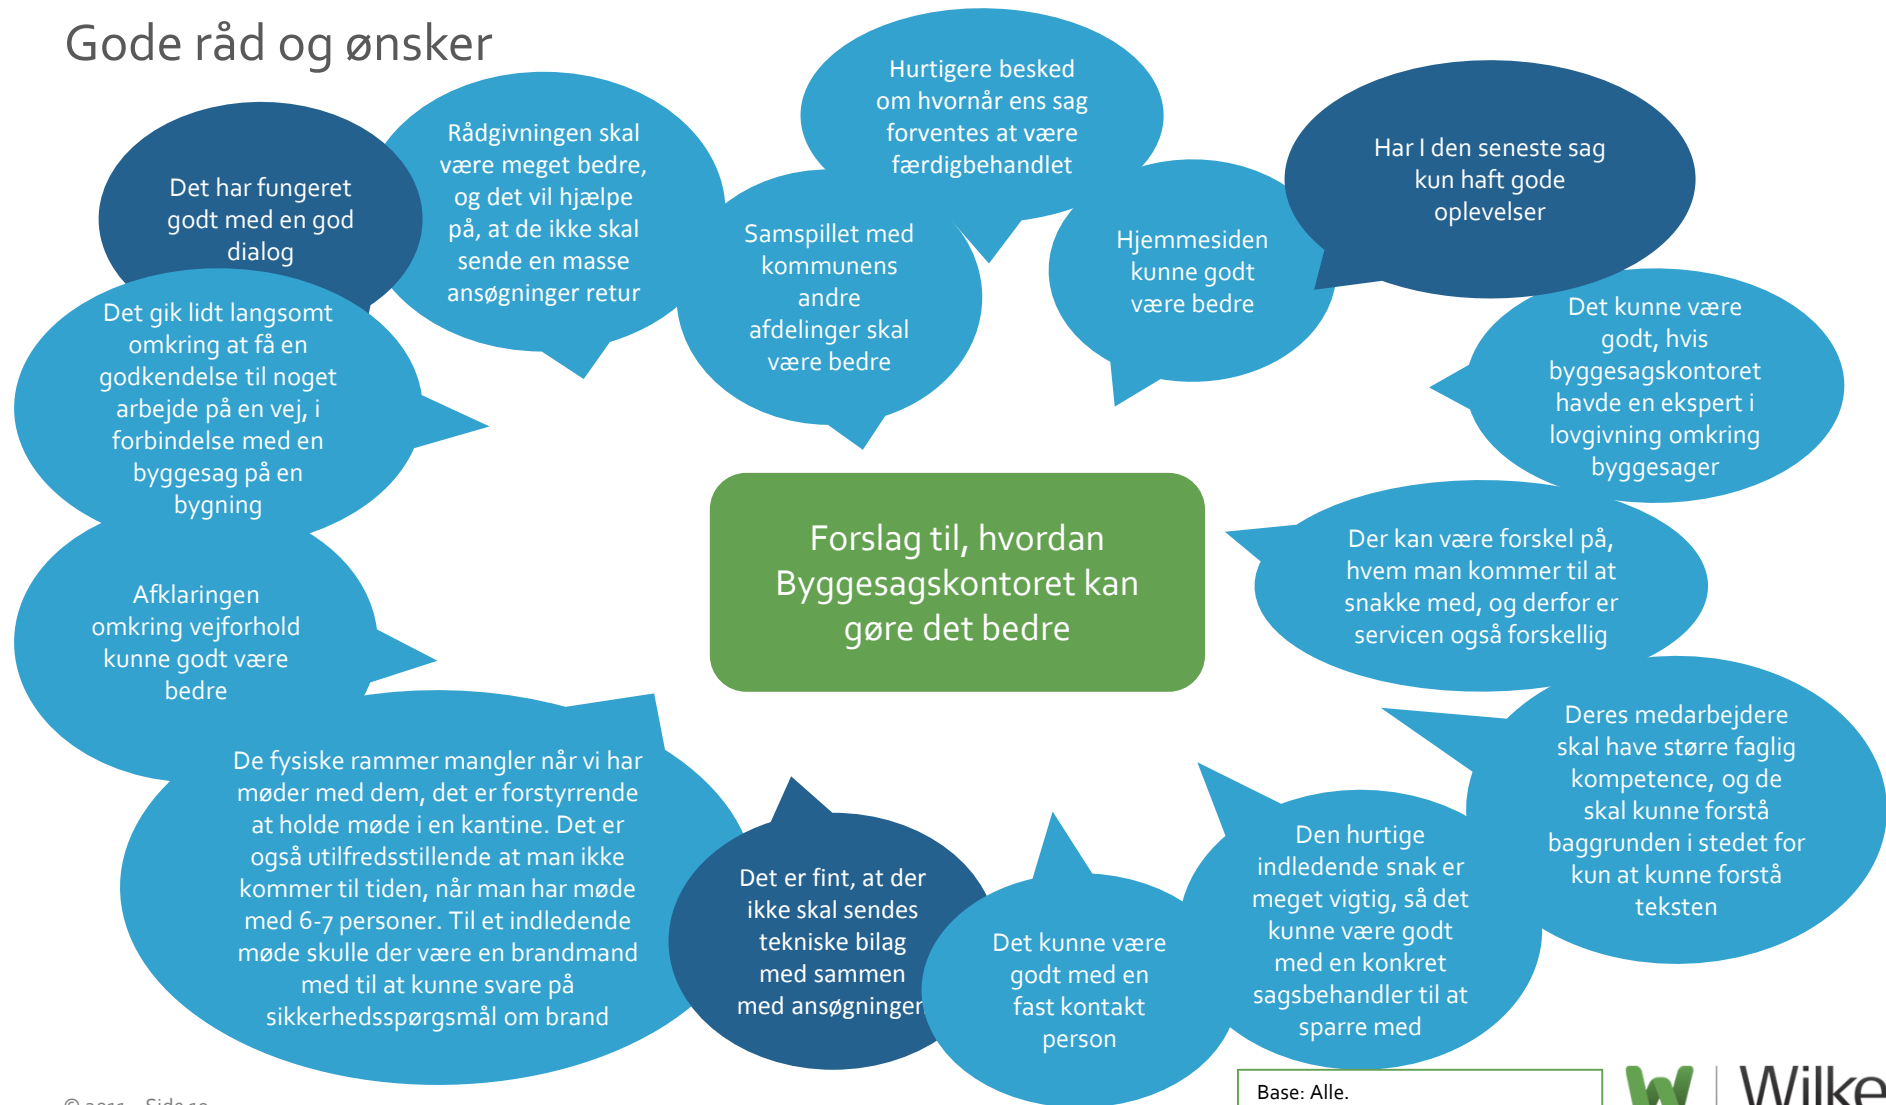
Gode råd og ønsker

Det har fungeret godt med en god dialog

Rådgivningen skal være meget bedre, og det vil hjælpe på, at de ikke skal sende en masse ansøgninger retur

Hurtigere besked om hvornår ens sag forventes at være færdigbehandlet

Samspillet med kommunens andre afdelinger skal være bedre

Hjemmesiden kunne godt være bedre

Har I den seneste sag kun haft gode oplevelser

Det gik lidt langsomt omkring at få en godkendelse til noget arbejde på en vej, i forbindelse med en byggesag på en bygning

Det kunne være godt, hvis byggesagskontoret havde en ekspert i lovgivning omkring byggesager

Forslag til, hvordan Byggesagskontoret kan gøre det bedre

Afklaringen omkring vejforhold kunne godt være bedre

Der kan være forskel på, hvem man kommer til at snakke med, og derfor er servicen også forskellig

Deres medarbejdere skal have større faglig kompetence, og de skal kunne forstå baggrunden i stedet for kun at kunne forstå teksten

De fysiske rammer mangler når vi har møder med dem, det er forstyrrende at holde møde i en kantine. Det er også utilfredsstillende at man ikke kommer til tiden, når man har møde med 6-7 personer. Til et indledende møde skulle der være en brandmand med til at kunne svare på sikkerhedsspørgsmål om brand

Det er fint, at der ikke skal sendes tekniske bilag med sammen med ansøgninger

Det kunne være godt med en fast kontakt person

Den hurtige indledende snak er meget vigtig, så det kunne være godt med en konkret sagsbehandler til at sparre med

Base: Alle.

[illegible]

Wilke